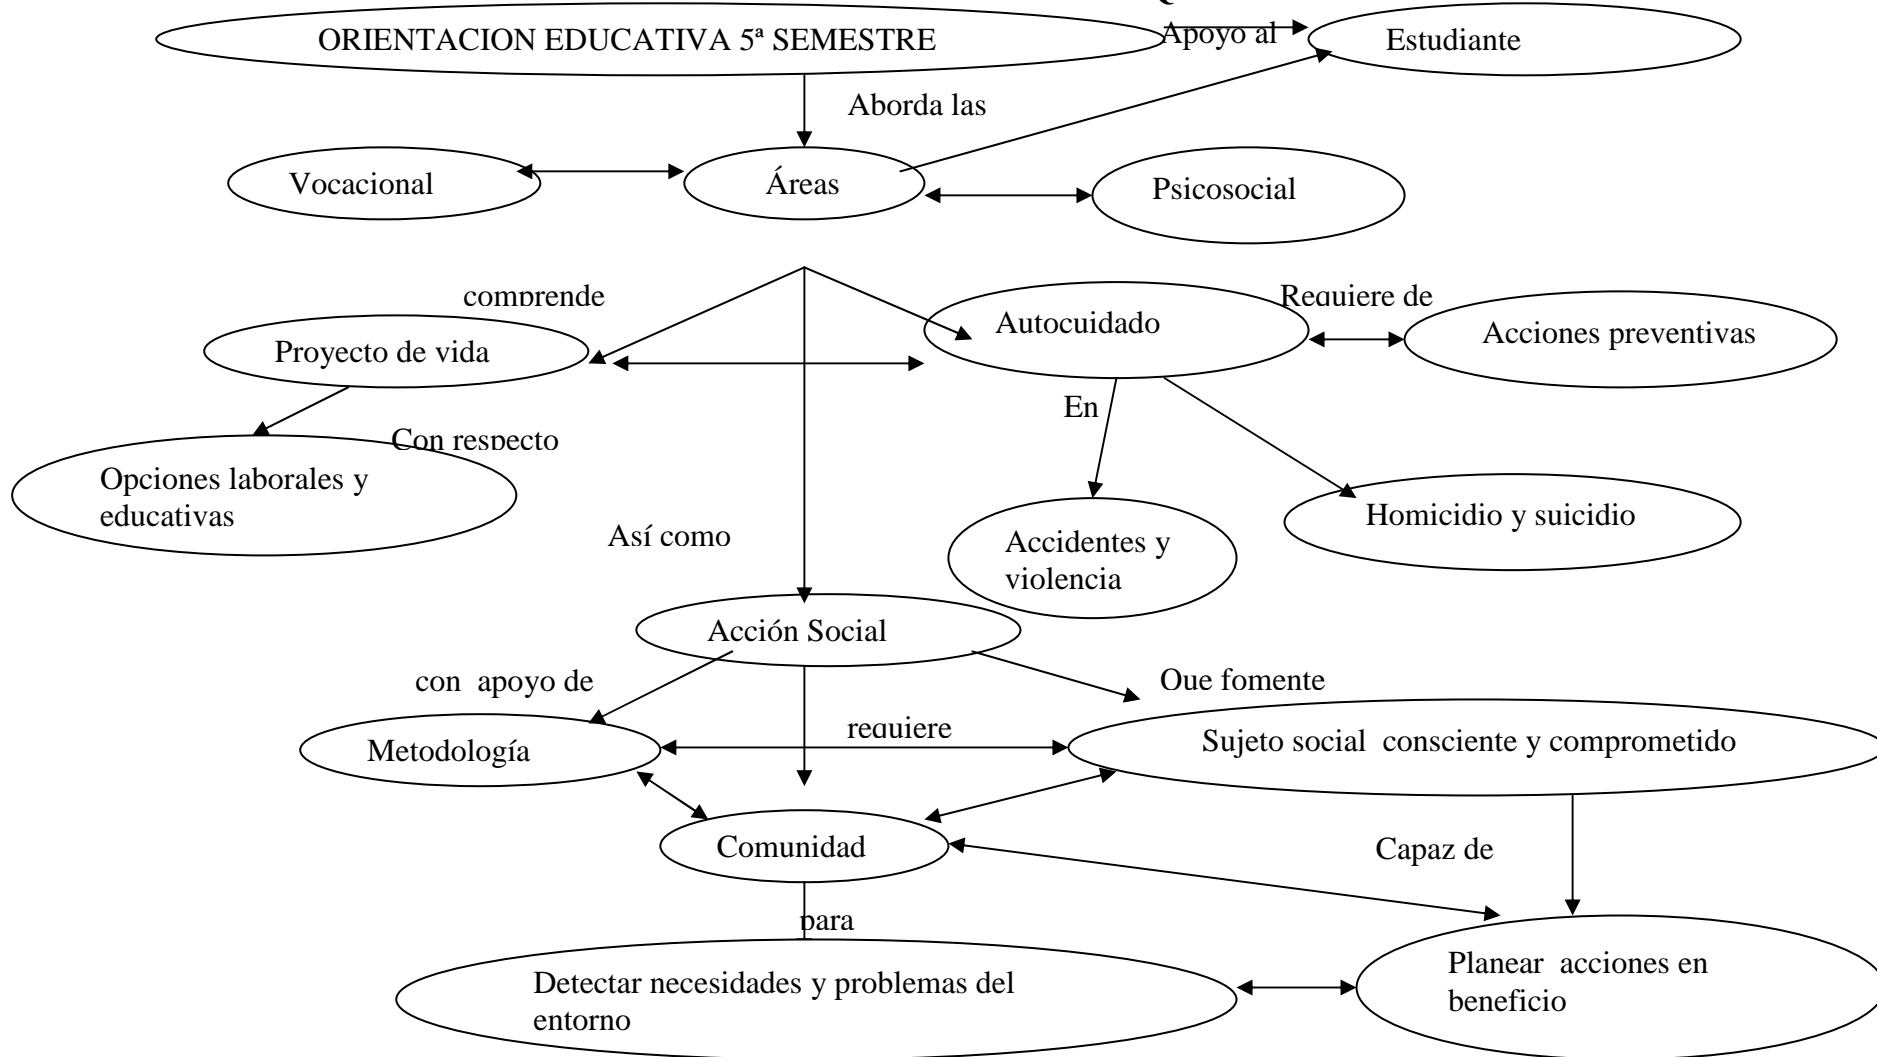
ORIENTACION EDUCATIVA 5ª SEMESTRE

Apoyo al

Estudiante

Aborda las

Vocacional

Áreas

Psicosocial

comprende

Requiere de

Autocuidado

Acciones preventivas

Proyecto de vida

En

Con respecto

Opciones laborales y educativas

Homicidio y suicidio

Así como

Accidentes y violencia

Acción Social

con apoyo de

Que fomente

requiere

Metodología

Sujeto social consciente y comprometido

Comunidad

Capaz de

para

Detectar necesidades y problemas del entorno

Planear acciones en beneficio